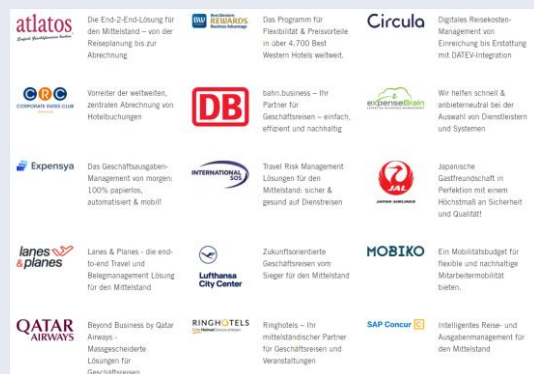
atlatos
Einfach Geschäftsreisen buchen

Die End-2-End-Lösung für den Mittelstand – von der Reiseplanung bis zur Abrechnung

BW Best Western REWARDS Business Advantage

Das Programm für Flexibilität & Preisvorteile in über 4.700 Best Western Hotels weltweit.

Circula

Digitales Reisekosten-Management von Einreichung bis Erstattung mit DATEV-Integration

CRC CORPORATE RATES CLUB

Vorreiter der weltweiten, zentralen Abrechnung von Hotelbuchungen

DB

bahn.business – Ihr Partner für Geschäftsreisen – einfach, effizient und nachhaltig

expenseBrain

Wir helfen schnell & anbieterneutral bei der Auswahl von Dienstleistern und Systemen

Expensya

Das Geschäftsausgaben-Management von morgen: 100% papierlos, automatisiert & mobil!

INTERNATIONAL SOS

Travel Risk Management Lösungen für den Mittelstand: sicher & gesund auf Dienstreisen

JAL JAPAN AIRLINES

Japanische Gastfreundschaft in Perfektion mit einem Höchstmaß an Sicherheit und Qualität!

lanes & planes

Lanes & Planes - die end-to-end Travel und Belegmanagement Lösung für den Mittelstand

Lufthansa City Center

Zukunftsorientierte Geschäftsreisen vom Sieger für den Mittelstand

MOBIKO

Ein Mobilitätsbudget für flexible und nachhaltige Mitarbeitermobilität bieten.

QATAR AIRWAYS

Beyond Business by Qatar Airways - Massgescheiderte Lösungen für Geschäftsreisen

RINGHOTELS

Ringhotels – Ihr mittelständischer Partner für Geschäftsreisen und Veranstaltungen

SAP Concur

Intelligentes Reise- und Ausgabenmanagement für den Mittelstand